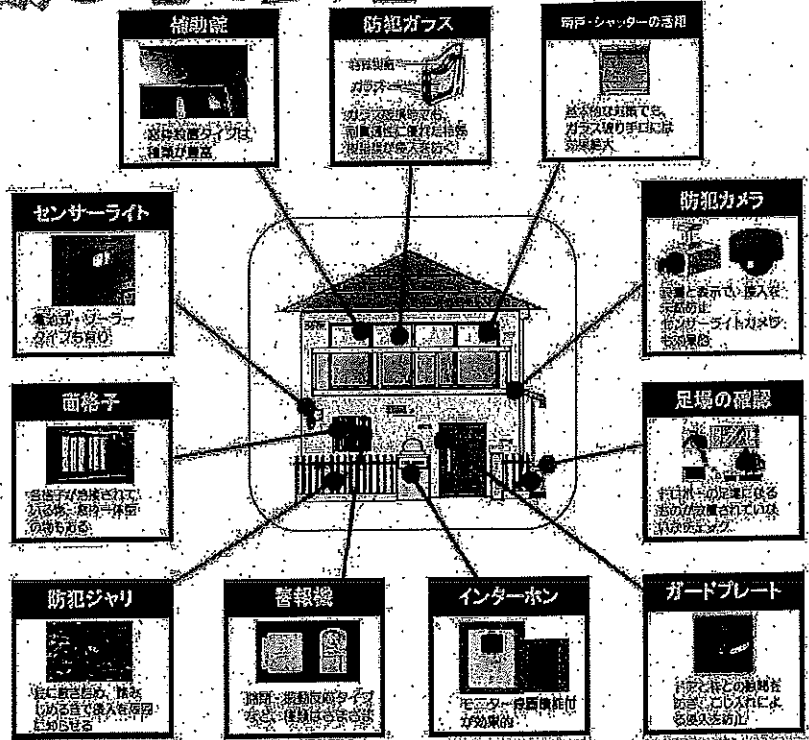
補助錠

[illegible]タイプは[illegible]

防犯ガラス

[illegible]

ガラス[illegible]

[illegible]

雨戸・シャッターの活用

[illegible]、ガラス破り手口には効果絶大

センサーライト

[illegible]、ソーラータイプも有り

防犯カメラ

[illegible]

面格子

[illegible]

足場の確認

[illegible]

防犯ジャリ

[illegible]

警報機

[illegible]

インターホン

モニター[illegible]が効果的

ガードプレート

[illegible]